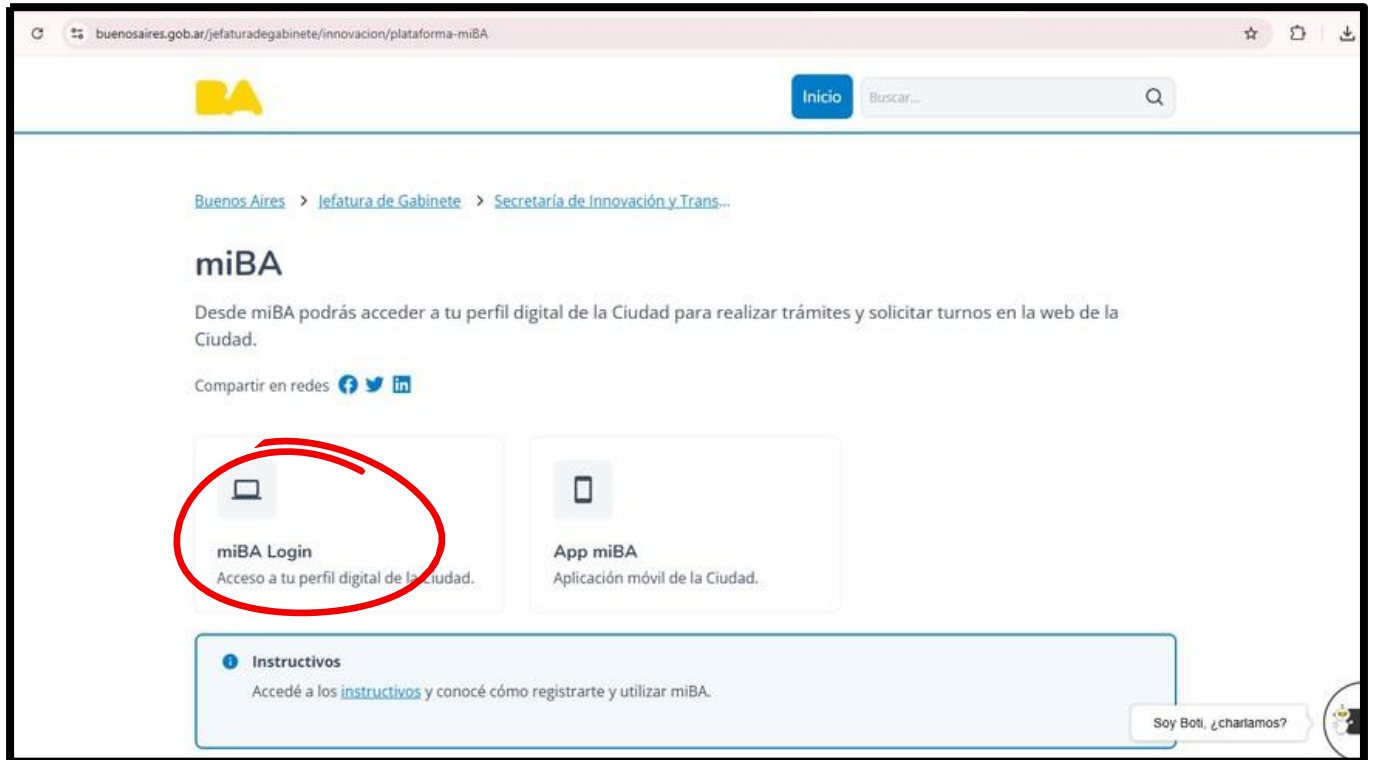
buenosaires.gob.ar/jefaturadegabinete/innovacion/plataforma-miBA

BA

Inicio

Buscar...

Buenos Aires > Jefatura de Gabinete > Secretaría de Innovación y Trans...

miBA

Desde miBA podrás acceder a tu perfil digital de la Ciudad para realizar trámites y solicitar turnos en la web de la Ciudad.

Compartir en redes

miBA Login
Acceso a tu perfil digital de la Ciudad.

App miBA
Aplicación móvil de la Ciudad.

Instructivos
Accedé a los instructivos y conocé cómo registrarte y utilizar miBA.

Soy Boti, ¿charlamos?